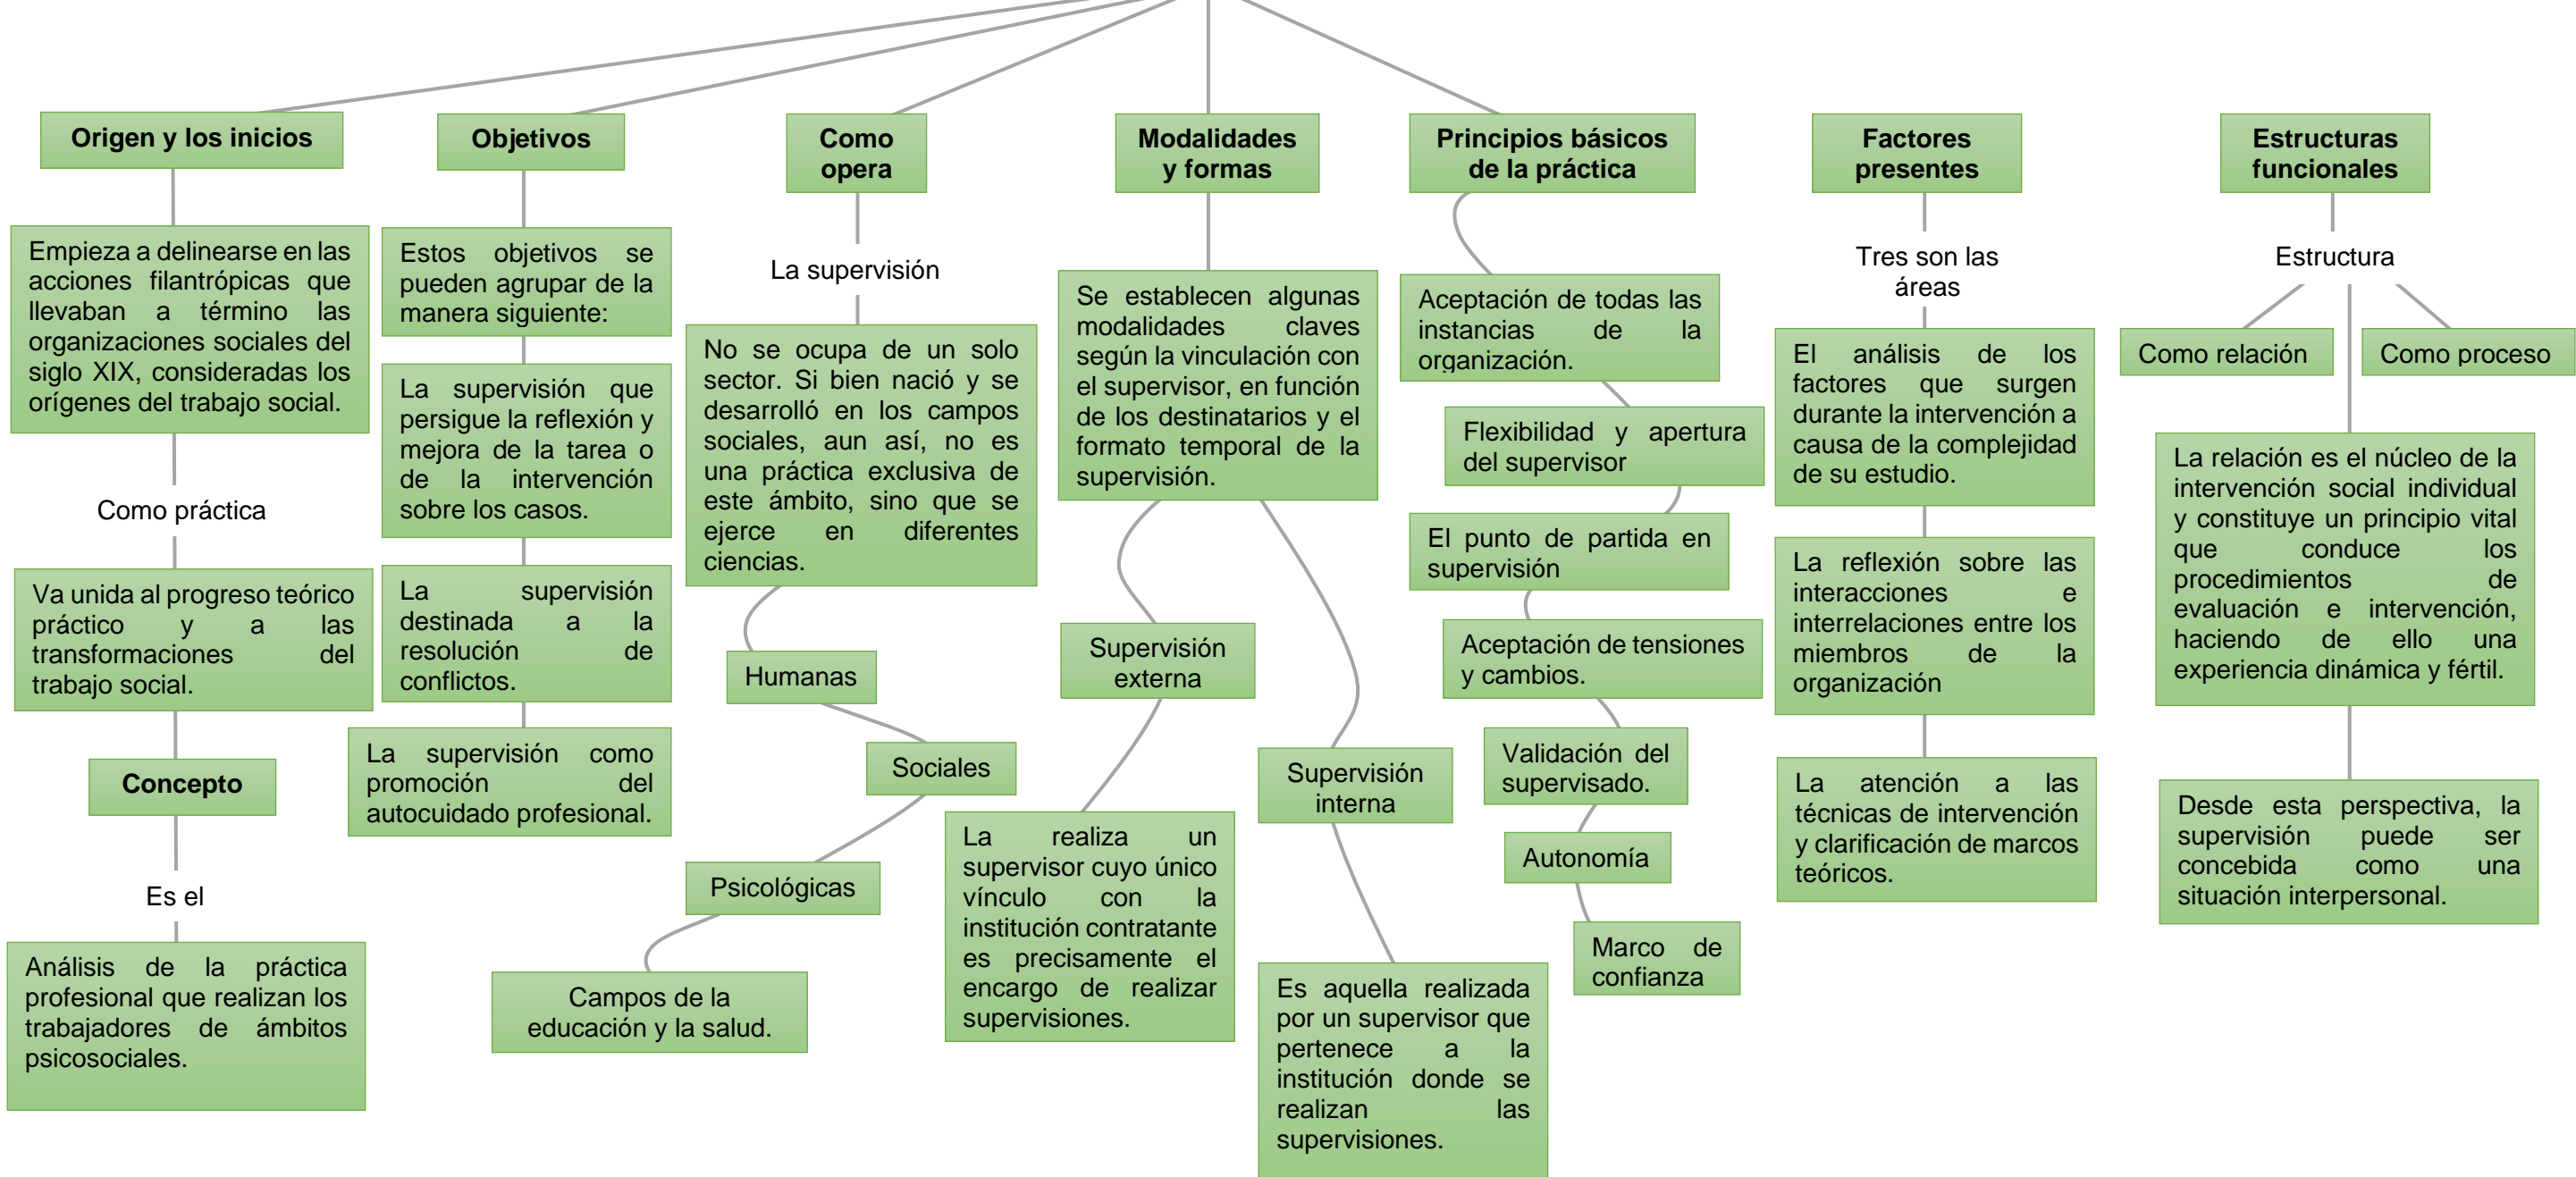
Origen y los inicios

Empieza a delinearse en las acciones filantrópicas que llevaban a término las organizaciones sociales del siglo XIX, consideradas los orígenes del trabajo social.

Como práctica

Va unida al progreso teórico práctico y a las transformaciones del trabajo social.

Concepto

Es el

Análisis de la práctica profesional que realizan los trabajadores de ámbitos psicosociales.

Objetivos

Estos objetivos se pueden agrupar de la manera siguiente:

La supervisión que persigue la reflexión y mejora de la tarea o de la intervención sobre los casos.

La supervisión destinada a la resolución de conflictos.

La supervisión como promoción del autocuidado profesional.

Como opera

La supervisión

No se ocupa de un solo sector. Si bien nació y se desarrolló en los campos sociales, aun así, no es una práctica exclusiva de este ámbito, sino que se ejerce en diferentes ciencias.

Humanas

Sociales

Psicológicas

Campos de la educación y la salud.

Modalidades y formas

Se establecen algunas modalidades claves según la vinculación con el supervisor, en función de los destinatarios y el formato temporal de la supervisión.

Supervisión externa

La realiza un supervisor cuyo único vínculo con la institución contratante es precisamente el encargo de realizar supervisiones.

Supervisión interna

Es aquella realizada por un supervisor que pertenece a la institución donde se realizan las supervisiones.

Principios básicos de la práctica

Aceptación de todas las instancias de la organización.

Flexibilidad y apertura del supervisor

El punto de partida en supervisión

Aceptación de tensiones y cambios.

Validación del supervisado.

Autonomía

Marco de confianza

Factores presentes

Tres son las áreas

El análisis de los factores que surgen durante la intervención a causa de la complejidad de su estudio.

La reflexión sobre las interacciones e interrelaciones entre los miembros de la organización

La atención a las técnicas de intervención y clarificación de marcos teóricos.

Estructuras funcionales

Estructura

Como relación

Como proceso

La relación es el núcleo de la intervención social individual y constituye un principio vital que conduce los procedimientos de evaluación e intervención, haciendo de ello una experiencia dinámica y fértil.

Desde esta perspectiva, la supervisión puede ser concebida como una situación interpersonal.